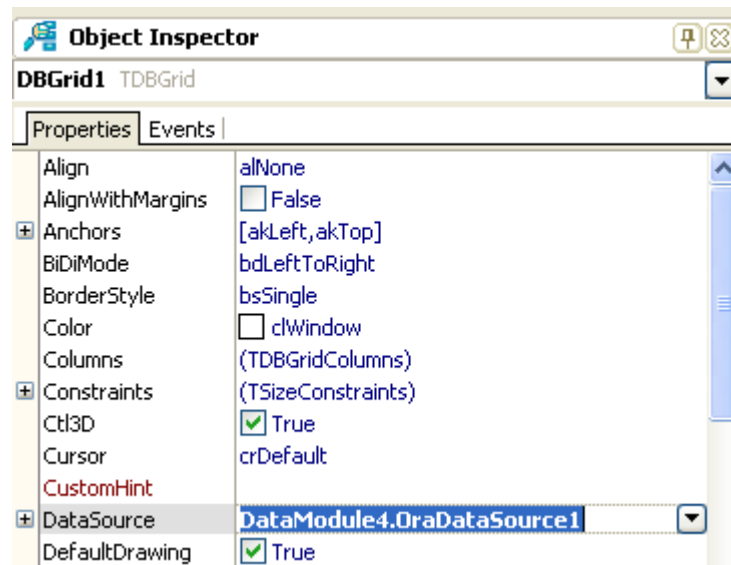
Object Inspector

DBGrid1 TDBGrid

Properties | Events

| Property | Value |
|---|---|
| Align | alNone |
| AlignWithMargins | False |
| Anchors | [akLeft,akTop] |
| BiDiMode | bdLeftToRight |
| BorderStyle | bsSingle |
| Color | clWindow |
| Columns | (TDBGridColumns) |
| Constraints | (TSizeConstraints) |
| Ctl3D | True |
| Cursor | crDefault |
| CustomHint | |
| DataSource | DataModule4.OraDataSource1 |
| DefaultDrawing | True |